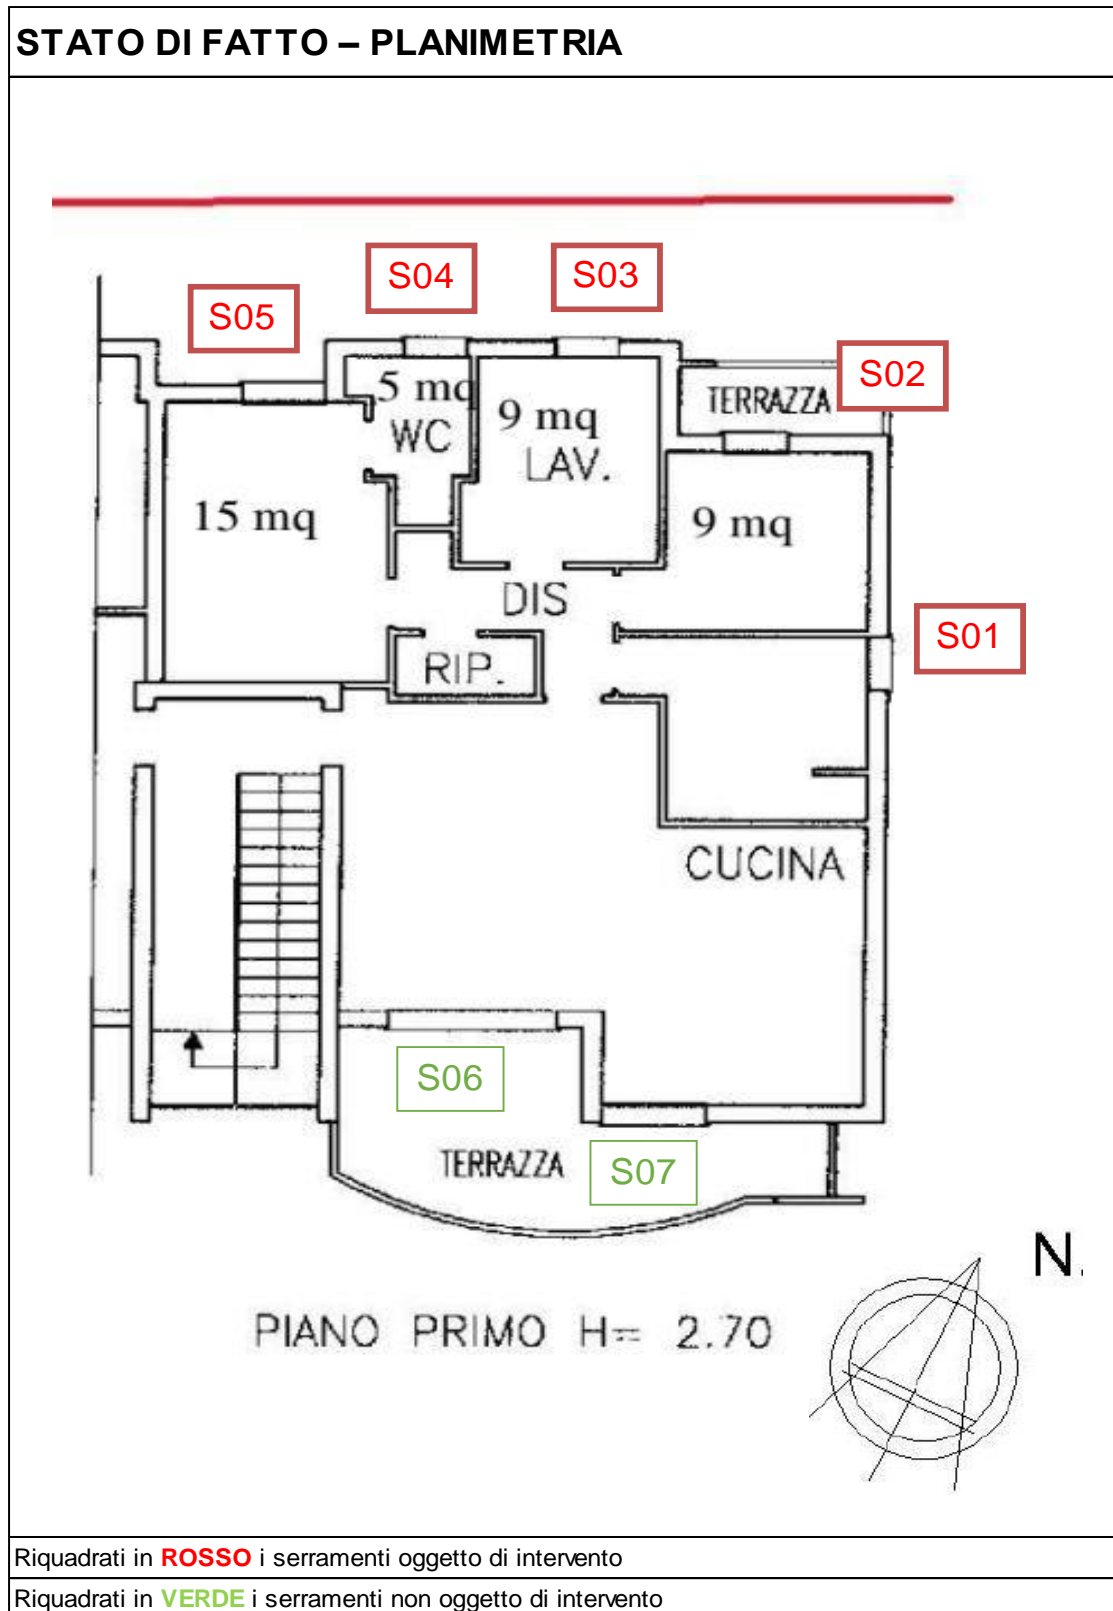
STATO DI FATTO – PLANIMETRIA

S05
S04
S03
S02
5 mq
WC
9 mq
LAV.
TERRAZZA
15 mq
9 mq
DIS
S01
RIP.
CUCINA
S06
TERRAZZA
S07
N.
PIANO PRIMO H= 2.70

Riquadrati in ROSSO i serramenti oggetto di intervento
Riquadrati in VERDE i serramenti non oggetto di intervento